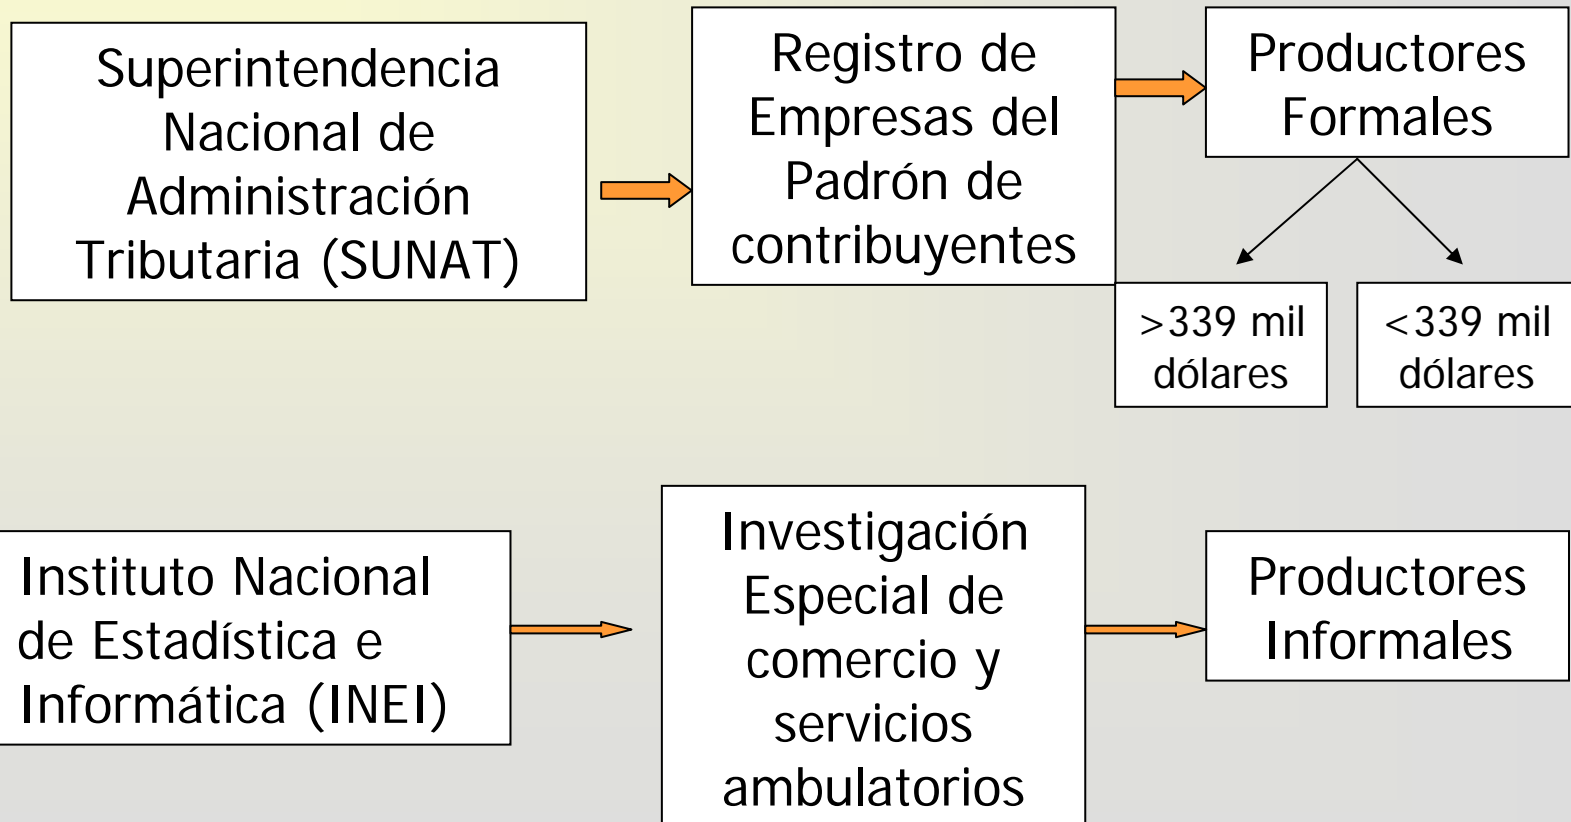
Superintendencia Nacional de Administración Tributaria (SUNAT)

Registro de Empresas del Padrón de contribuyentes

Productores Formales

>339 mil dólares

<339 mil dólares

Instituto Nacional de Estadística e Informática (INEI)

Investigación Especial de comercio y servicios ambulatorios

Productores Informales